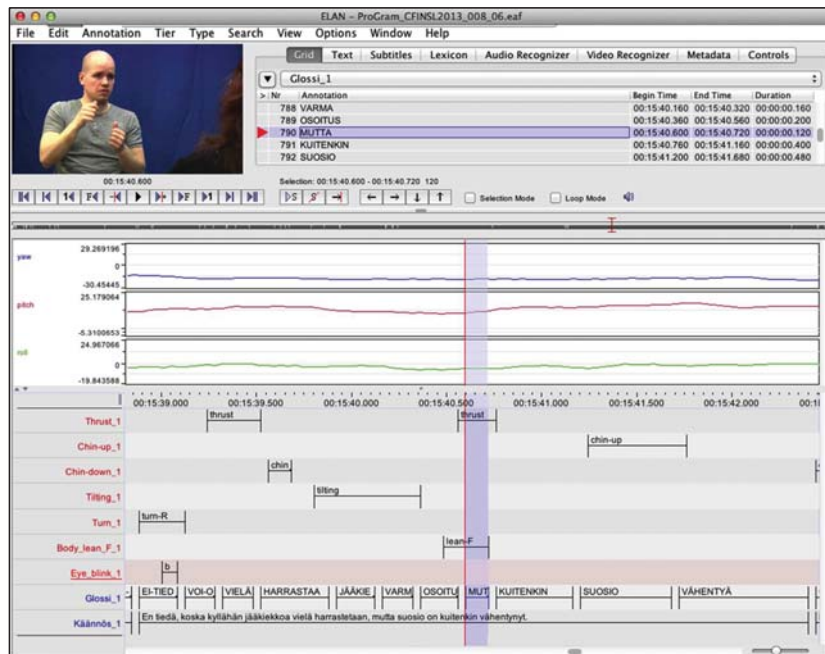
ELAN – ProGram_CFINSL2013_008_06.eaf

File Edit Annotation Tier Type Search View Options Window Help

Grid Text Subtitles Lexicon Audio Recognizer Video Recognizer Metadata Controls

Glossi_1

| Nr | Annotation | Begin Time | End Time | Duration |
|---|---|---|---|---|
| 788 | VARMA | 00:15:40.160 | 00:15:40.320 | 00:00:00.160 |
| 789 | OSOITUS | 00:15:40.360 | 00:15:40.560 | 00:00:00.200 |
| 790 | MUTTA | 00:15:40.600 | 00:15:40.720 | 00:00:00.120 |
| 791 | KUITENKIN | 00:15:40.760 | 00:15:41.160 | 00:00:00.400 |
| 792 | SUOSIO | 00:15:41.200 | 00:15:41.680 | 00:00:00.480 |

00:15:40.600

Selection: 00:15:40.600 - 00:15:40.720 120

Selection Mode Loop Mode

yaw 29.269196 0 -30.45445

pitch 25.179064 0 -5.3100653

roll 24.967066 0 -19.843588

00:15:39.000 00:15:39.500 00:15:40.000 00:15:40.500 00:15:41.000 00:15:41.500 00:15:42.000 00:1

Thrust_1 thrust thrust

Chin-up_1 chin-up

Chin-down_1 chin

Tilting_1 tilting

Turn_1 turn-R

Body_lean_F_1 lean-F

Eye_blink_1 b

Glossi_1 EI-TIED VOI-O VIELÄ HARRASTAA JÄÄKIE VARM OSOITU MUT KUITENKIN SUOSIO VÄHENTYÄ

Käännös_1 En tiedä, koska kyllähän jääkiekkoa vielä harrastetaan, mutta suosio on kuitenkin vähentynyt.